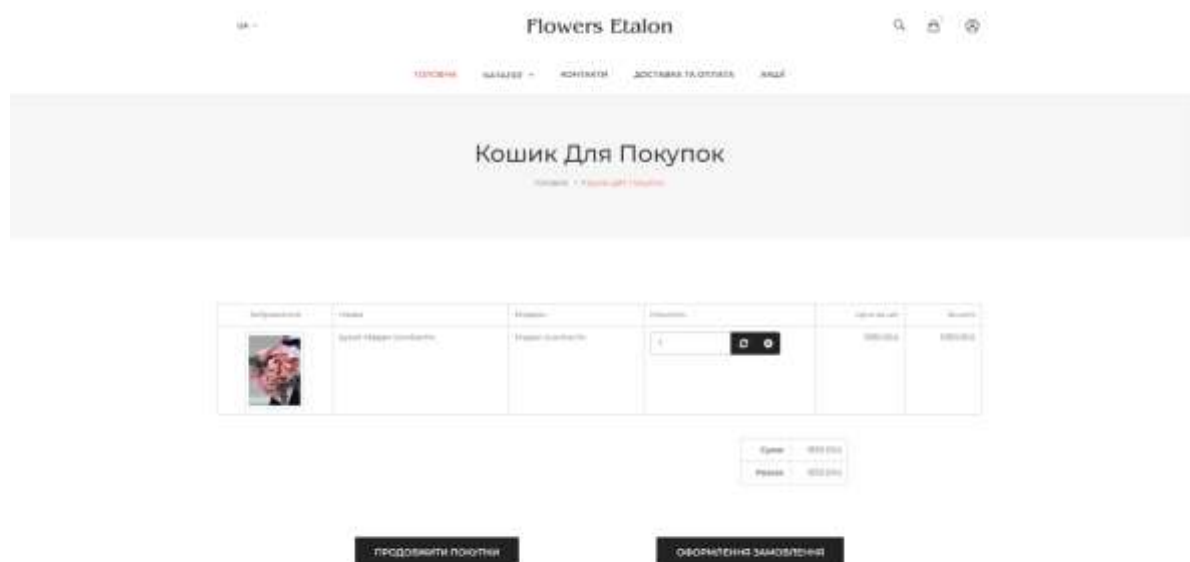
UA

Flowers Etalon

ГОЛОВНА КАТАЛОГ ▾ КОНТАКТИ ДОСТАВКА ТА ОПЛАТА АКЦІЇ

Кошик Для Покупок

Головна / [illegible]

| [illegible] | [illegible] | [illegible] | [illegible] | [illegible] | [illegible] |
|---|---|---|---|---|---|
| | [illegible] | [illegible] | 1 | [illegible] | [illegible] |

| Сума | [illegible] |
|---|---|
| Разом | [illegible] |

ПРОДОВЖИТИ ПОКУПКИ

ОФОРМЛЕННЯ ЗАМОВЛЕННЯ